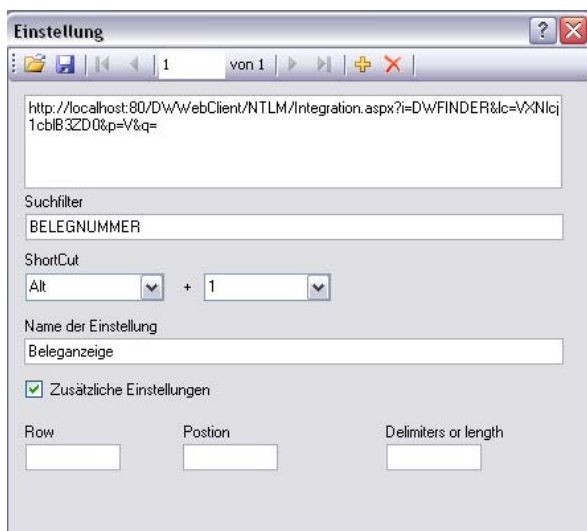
Einstellung

1 von 1

http://localhost:80/DWWebClient/NTLM/Integration.aspx?i=DWFINDER&lc=VXNlcj1cblB3ZD0&p=V&q=

Suchfilter

BELEGNUMMER

ShortCut

Alt + 1

Name der Einstellung

Beleganzeige

Zusätzliche Einstellungen

Row

Postion

Delimiters or length